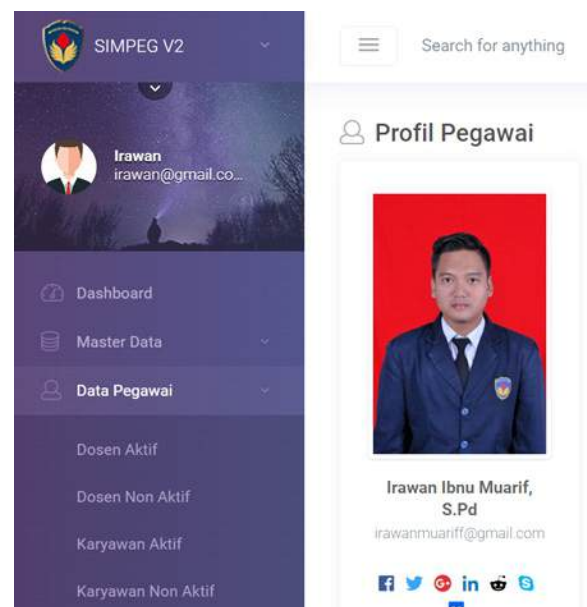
SIMPEG V2

Irawan
irawan@gmail.co...

Dashboard

Master Data

Data Pegawai

Dosen Aktif

Dosen Non Aktif

Karyawan Aktif

Karyawan Non Aktif

Search for anything

Profil Pegawai

Irawan Ibnu Muarif, S.Pd
irawanmuariff@gmail.com